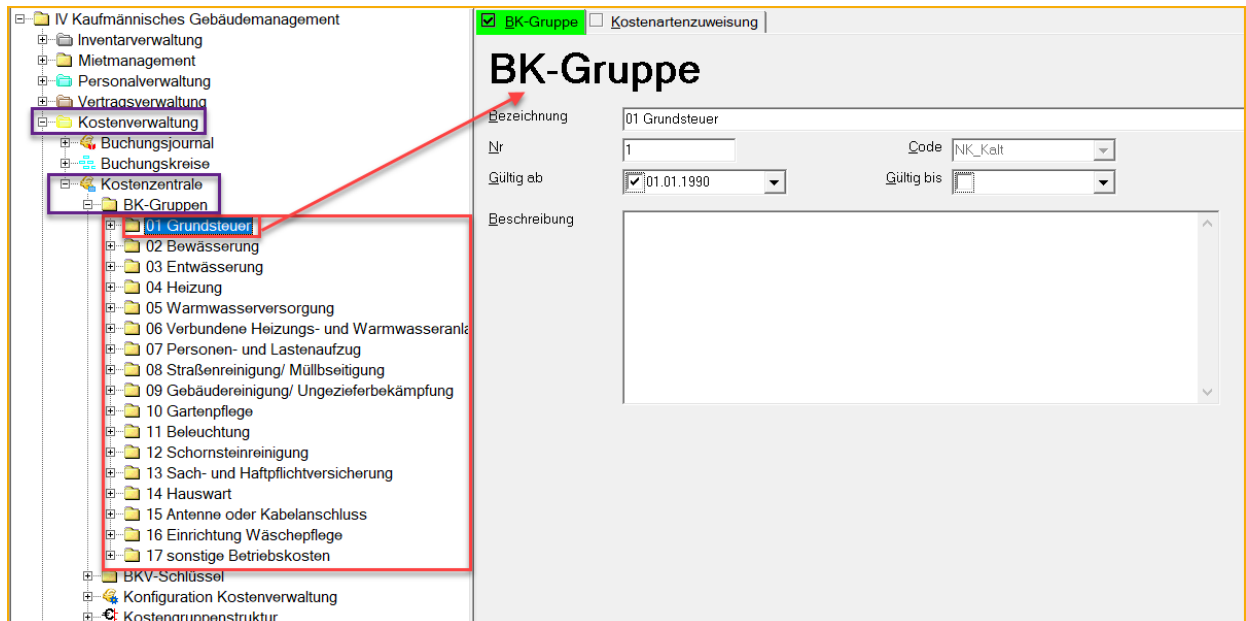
IV Kaufmännisches Gebäudemanagement
Inventarverwaltung
Mietmanagement
Personalverwaltung
Vertragsverwaltung
Kostenverwaltung
Buchungsjournal
Buchungskreise
Kostenzentrale
BK-Gruppen
01 Grundsteuer
02 Bewässerung
03 Entwässerung
04 Heizung
05 Warmwasserversorgung
06 Verbundene Heizungs- und Warmwasseranla
07 Personen- und Lastenaufzug
08 Straßenreinigung/ Müllbseitigung
09 Gebäudereinigung/ Ungezieferbekämpfung
10 Gartenpflege
11 Beleuchtung
12 Schornsteinreinigung
13 Sach- und Haftpflichtversicherung
14 Hauswart
15 Antenne oder Kabelanschluss
16 Einrichtung Wäschepflege
17 sonstige Betriebskosten
BKV-Schlüssel
Konfiguration Kostenverwaltung
Kostengruppenstruktur

BK-Gruppe
Kostenartenzuweisung

BK-Gruppe

Bezeichnung 01 Grundsteuer
Nr 1
Code NK_Kalt
Gültig ab 01.01.1990
Gültig bis
Beschreibung